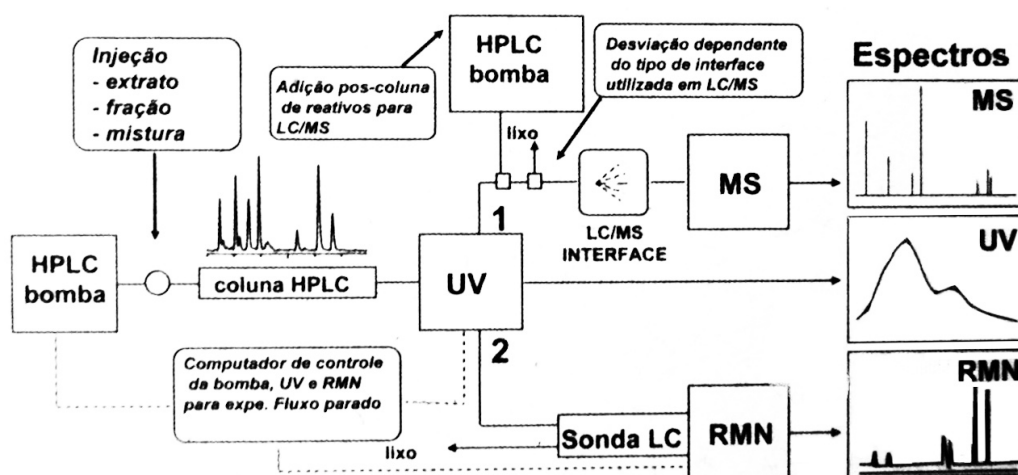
Injeção
- extrato
- fração
- mistura

Adição pos-coluna de reativos para LC/MS

HPLC bomba

Desviação dependente do tipo de interface utilizada em LC/MS

Espectros

lixo

MS

1

LC/MS INTERFACE

MS

UV

HPLC bomba

coluna HPLC

UV

2

Computador de controle da bomba, UV e RMN para expe. Fluxo parado

RMN

lixo

Sonda LC

RMN